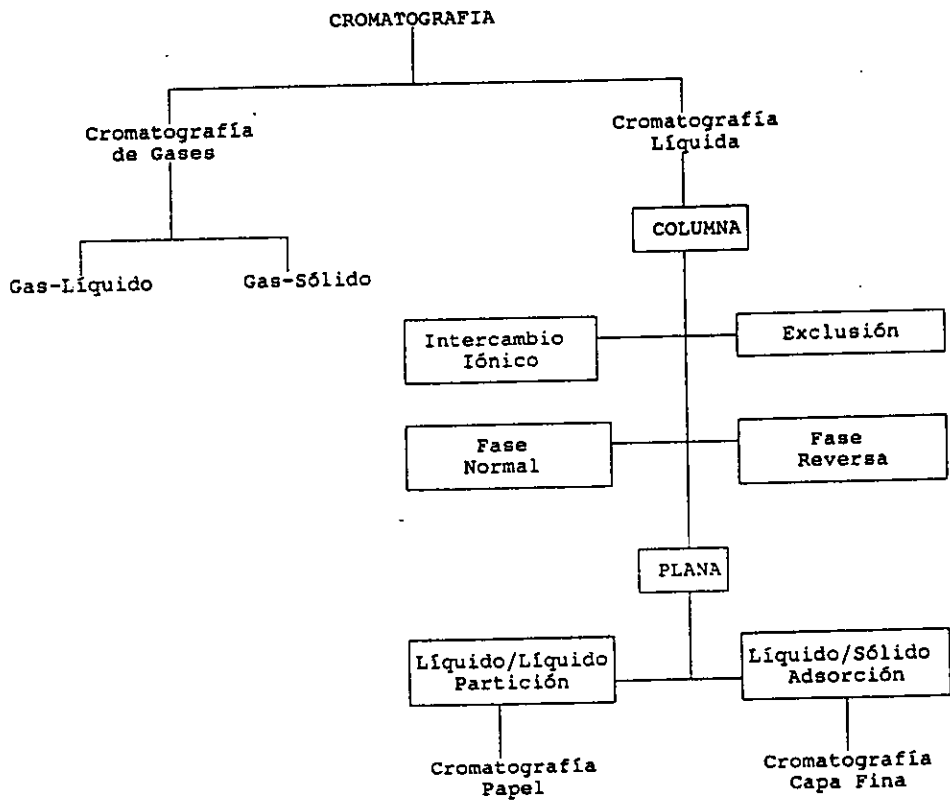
CROMATOGRAFIA

Cromatografía de Gases

Cromatografía Líquida

COLUMNA

Gas-Líquido

Gas-Sólido

Intercambio Iónico

Exclusión

Fase Normal

Fase Reversa

PLANA

Líquido/Líquido Partición

Líquido/Sólido Adsorción

Cromatografía Papel

Cromatografía Capa Fina